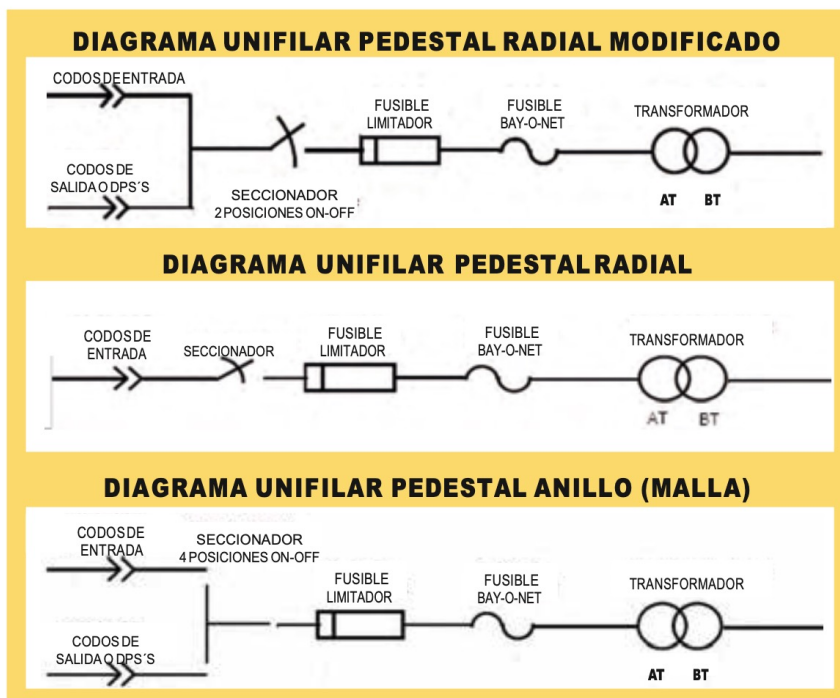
DIAGRAMA UNIFILAR PEDESTAL RADIAL MODIFICADO

CODOS DE ENTRADA

CODOS DE SALIDA O DPS´S

SECCIONADOR 2 POSICIONES ON-OFF

FUSIBLE LIMITADOR

FUSIBLE BAY-O-NET

TRANSFORMADOR

AT BT

DIAGRAMA UNIFILAR PEDESTAL RADIAL

CODOS DE ENTRADA

SECCIONADOR

FUSIBLE LIMITADOR

FUSIBLE BAY-O-NET

TRANSFORMADOR

AT BT

DIAGRAMA UNIFILAR PEDESTAL ANILLO (MALLA)

CODOS DE ENTRADA

SECCIONADOR 4 POSICIONES ON-OFF

FUSIBLE LIMITADOR

FUSIBLE BAY-O-NET

TRANSFORMADOR

CODOS DE SALIDA O DPS´S

AT BT